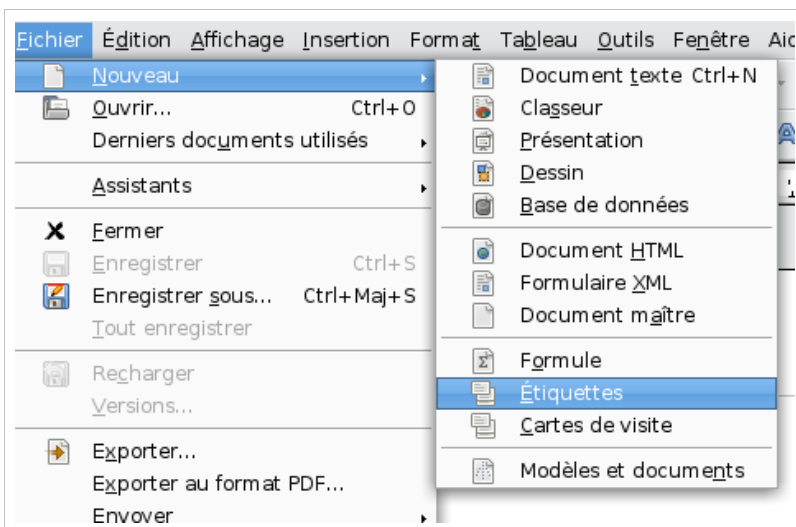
Fichier Édition Affichage Insertion Format Tableau Outils Fenêtre Aid

Nouveau
Ouvrir... Ctrl+O
Derniers documents utilisés
Assistants
Fermer
Enregistrer Ctrl+S
Enregistrer sous... Ctrl+Maj+S
Tout enregistrer
Recharger
Versions...
Exporter...
Exporter au format PDF...
Envoyer

Document texte Ctrl+N
Classeur
Présentation
Dessin
Base de données
Document HTML
Formulaire XML
Document maître
Formule
Étiquettes
Cartes de visite
Modèles et documents